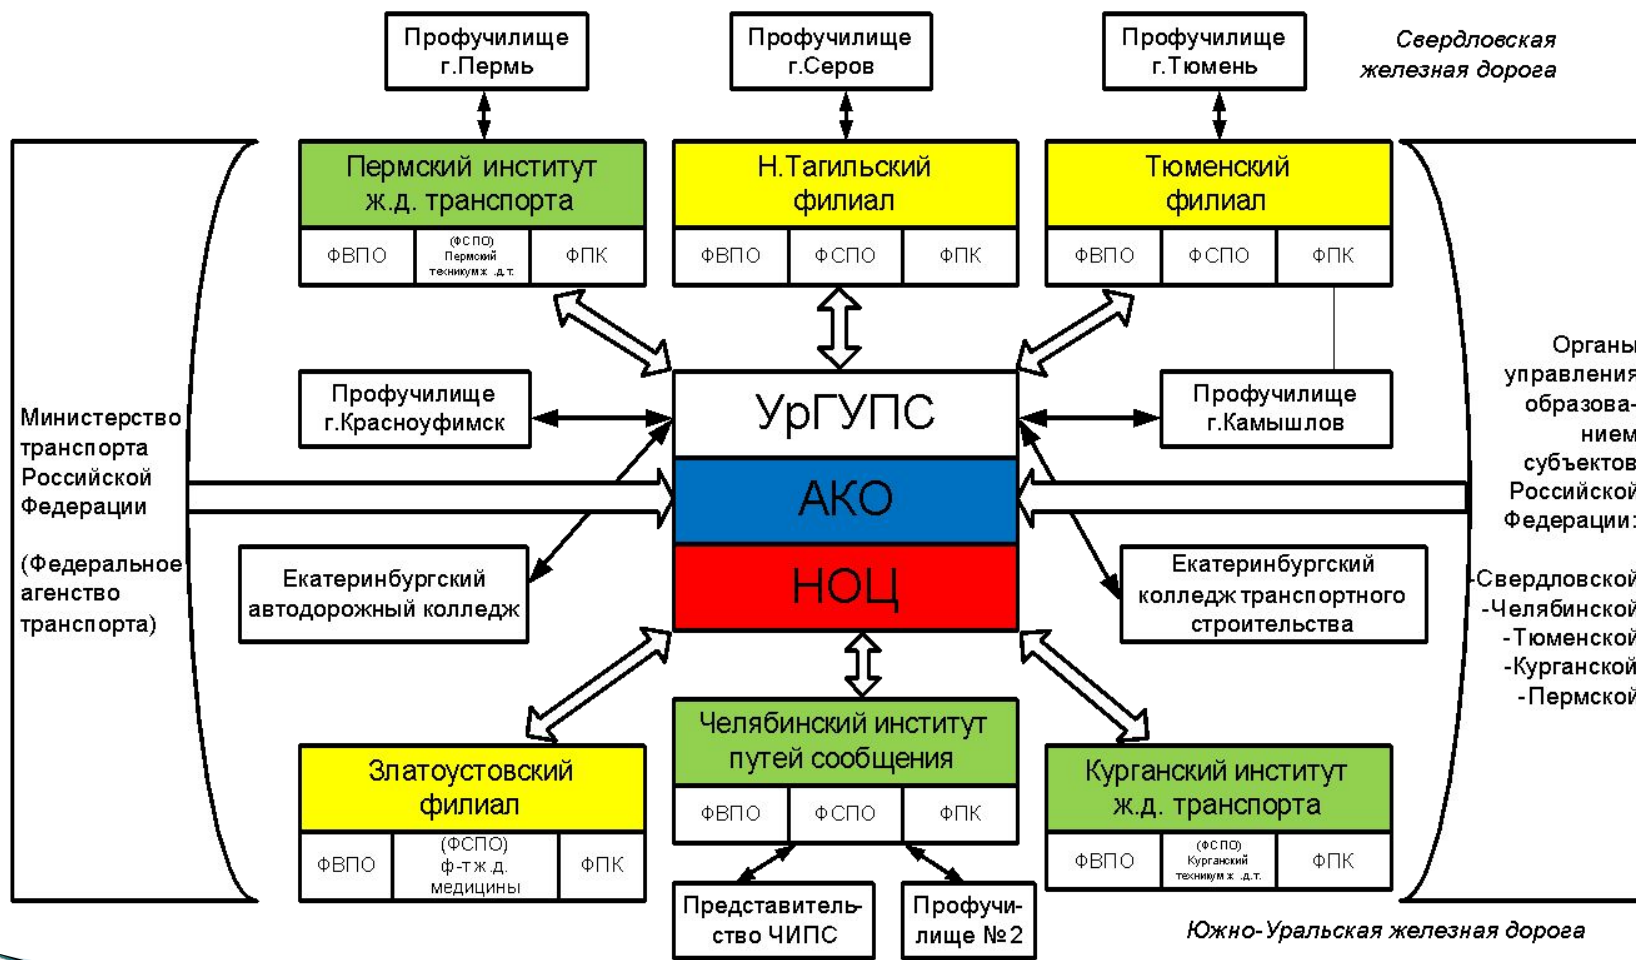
Профучилище г.Пермь

Профучилище г.Серов

Профучилище г.Тюмень

Свердловская железная дорога

Пермский институт ж.д. транспорта

| ФВПО | (ФСПО) Пермский техникум ж.д.т. | ФПК |
|---|---|---|

Н.Тагильский филиал

| ФВПО | ФСПО | ФПК |
|---|---|---|

Тюменский филиал

| ФВПО | ФСПО | ФПК |
|---|---|---|

Министерство транспорта Российской Федерации

(Федеральное агенство транспорта)

Профучилище г.Красноуфимск

УрГУПС

АКО

НОЦ

Профучилище г.Камышлов

Органы управления образованием субъектов Российской Федерации:

-Свердловской
-Челябинской
-Тюменской
-Курганской
-Пермской

Екатеринбургский автодорожный колледж

Екатеринбургский колледж транспортного строительства

Златоустовский филиал

| ФВПО | (ФСПО) ф-т ж.д. медицины | ФПК |
|---|---|---|

Челябинский институт путей сообщения

| ФВПО | ФСПО | ФПК |
|---|---|---|

Курганский институт ж.д. транспорта

| ФВПО | (ФСПО) Курганский техникум ж.д.т. | ФПК |
|---|---|---|

Представительство ЧИПС

Профучилище №2

Южно-Уральская железная дорога